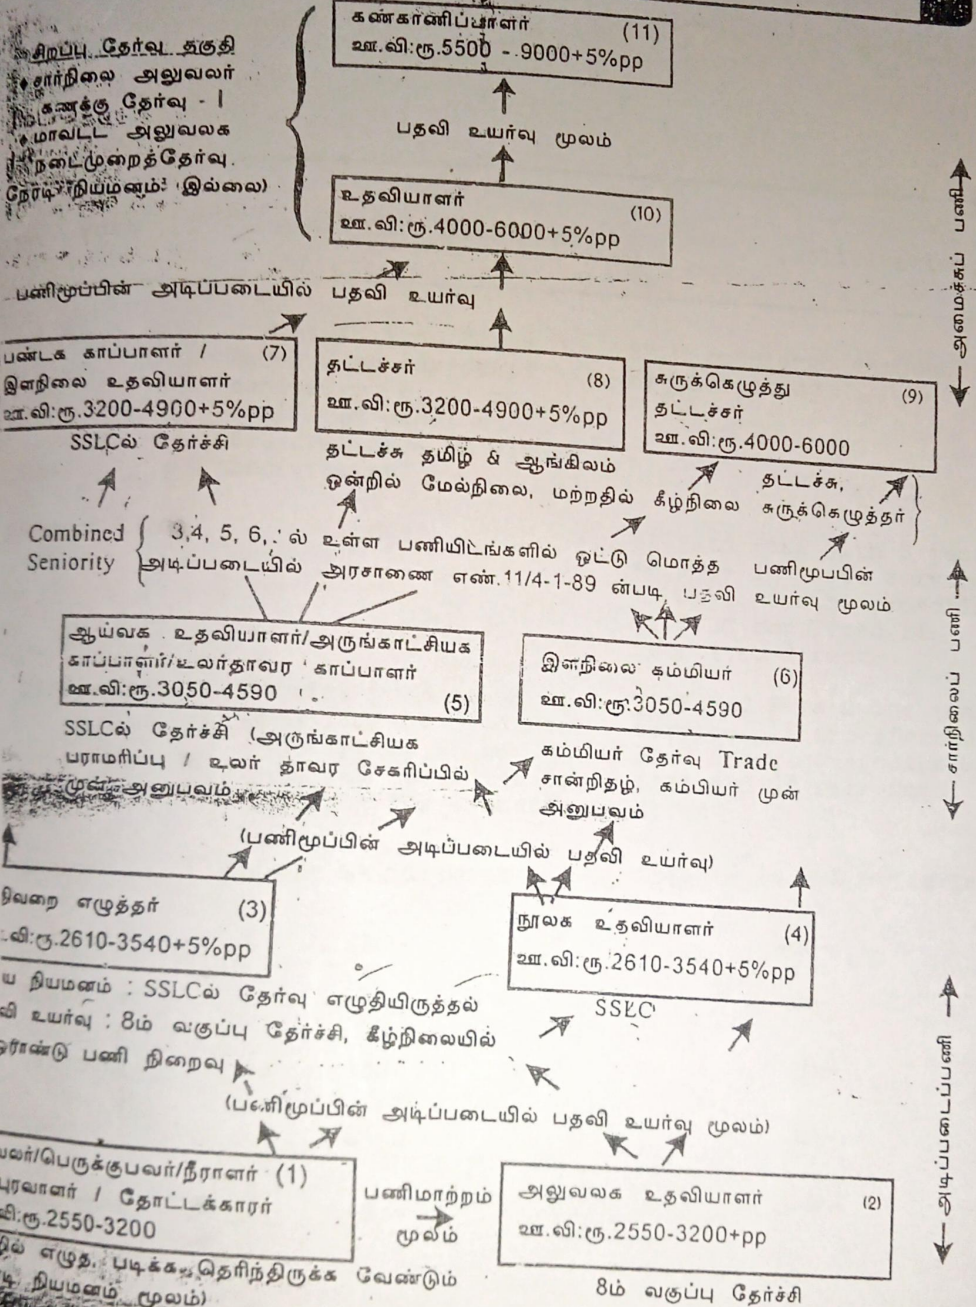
கண்காணிப்பாளர் (11)
ஊ.வி:ரூ.5500 - 9000+5%pp

சிறப்பு தேர்வு தகுதி
சார்நிலை அலுவலர் கணக்கு தேர்வு - I
மாவட்ட அலுவலக நடைமுறைத்தேர்வு.
நேரடி நியமனம்: இல்லை

பதவி உயர்வு மூலம்

உதவியாளர் (10)
ஊ.வி:ரூ.4000-6000+5%pp

பணிமுப்பின் அடிப்படையில் பதவி உயர்வு

பண்டக காப்பாளர் / இளநிலை உதவியாளர் (7)
ஊ.வி:ரூ.3200-4900+5%pp
SSLCல் தேர்ச்சி

தட்டச்சர் (8)
ஊ.வி:ரூ.3200-4900+5%pp
தட்டச்சு தமிழ் & ஆங்கிலம் ஒன்றில் மேல்நிலை, மற்றதில் கீழ்நிலை

சுருக்கெழுத்து தட்டச்சர் (9)
ஊ.வி:ரூ.4000-6000
தட்டச்சு, சுருக்கெழுத்தர்

Combined Seniority { 3,4, 5, 6,ல் உள்ள பணியிடங்களில் ஒட்டு மொத்த பணிமுப்பின் அடிப்படையில் அரசாணை எண்.11/4-1-89 ன்படி பதவி உயர்வு மூலம்

ஆய்வக உதவியாளர்/அருங்காட்சியக காப்பாளர்/உலர்தாவர காப்பாளர் (5)
ஊ.வி:ரூ.3050-4590
SSLCல் தேர்ச்சி (அருங்காட்சியக பராமரிப்பு / உலர் தாவர சேகரிப்பில் முன் அனுபவம்

இளநிலை கம்மியர் (6)
ஊ.வி:ரூ.3050-4590
கம்மியர் தேர்வு Trade சான்றிதழ், கம்பியர் முன் அனுபவம்

(பணிமுப்பின் அடிப்படையில் பதவி உயர்வு)

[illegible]வறை எழுத்தர் (3)
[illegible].வி:ரூ.2610-3540+5%pp
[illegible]ய நியமனம் : SSLCல் தேர்வு எழுதியிருத்தல்
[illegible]வி உயர்வு : 8ம் வகுப்பு தேர்ச்சி, கீழ்நிலையில் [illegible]ரண்டு பணி நிறைவு

நூலக உதவியாளர் (4)
ஊ.வி:ரூ.2610-3540+5%pp
SSLC

(பணிமுப்பின் அடிப்படையில் பதவி உயர்வு மூலம்)

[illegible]வலர்/பெருக்குபவர்/நீராளர் (1)
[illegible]புரவாளர் / தோட்டக்காரர்
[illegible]வி:ரூ.2550-3200
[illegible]தில் எழுத, படிக்க தெரிந்திருக்க வேண்டும்
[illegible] நியமனம் மூலம்)

பணிமாற்றம் மூலம்

அலுவலக உதவியாளர் (2)
ஊ.வி:ரூ.2550-3200+pp
8ம் வகுப்பு தேர்ச்சி

அமைச்சுப் பணி
சார்நிலைப் பணி
அடிப்படைப்பணி